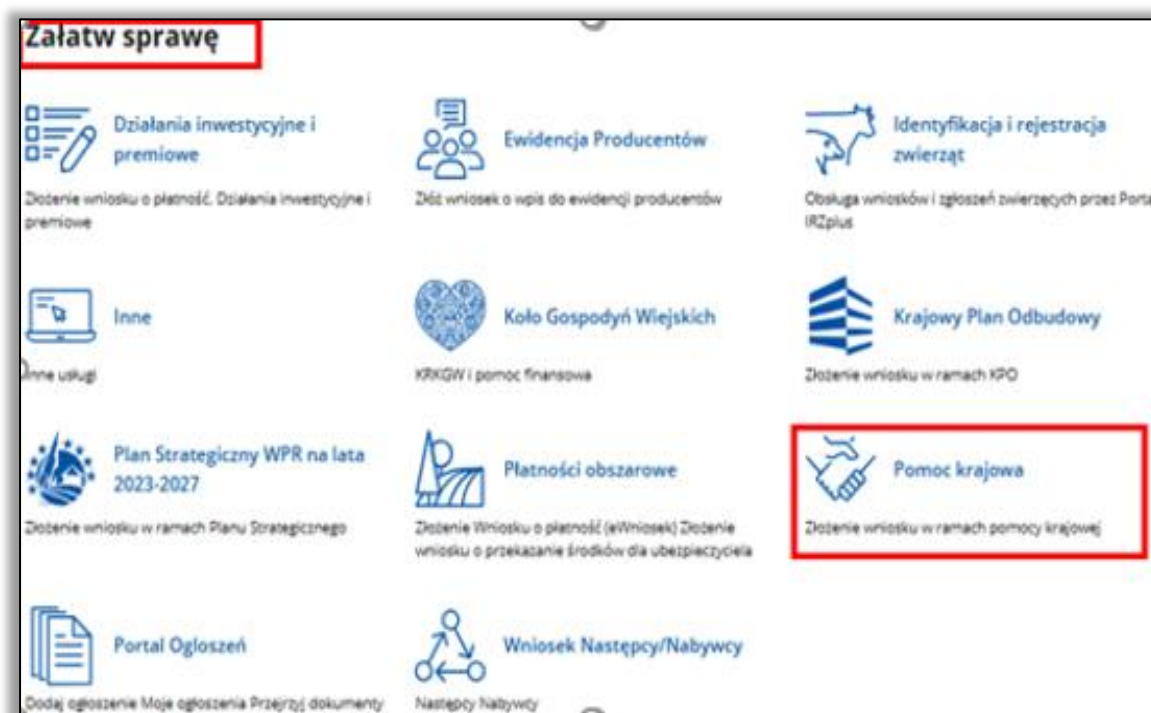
Załatw sprawę

Działania inwestycyjne i premiowe

Złożenie wniosku o płatność. Działania inwestycyjne i premiowe

Ewidencja Producentów

Złóż wniosek o wpis do ewidencji producentów

Identyfikacja i rejestracja zwierząt

Obsługa wniosków i zgłoszeń zwierzęcych przez Porta IRZplus

Inne

Inne usługi

Koło Gospodyń Wiejskich

KRKGW i pomoc finansowa

Krajowy Plan Odbudowy

Złożenie wniosku w ramach KPO

Plan Strategiczny WPR na lata 2023-2027

Złożenie wniosku w ramach Planu Strategicznego

Płatności obszarowe

Złożenie Wniosku o płatność (eWniosek) Złożenie wniosku o przekazanie środków dla ubezpieczyciela

Pomoc krajowa

Złożenie wniosku w ramach pomocy krajowej

Portal Ogłoszeń

Dodaj ogłoszenie Moje ogłoszenia Przejrzyj dokumenty

Wniosek Następcy/Nabywcy

Następcy Nabywcy